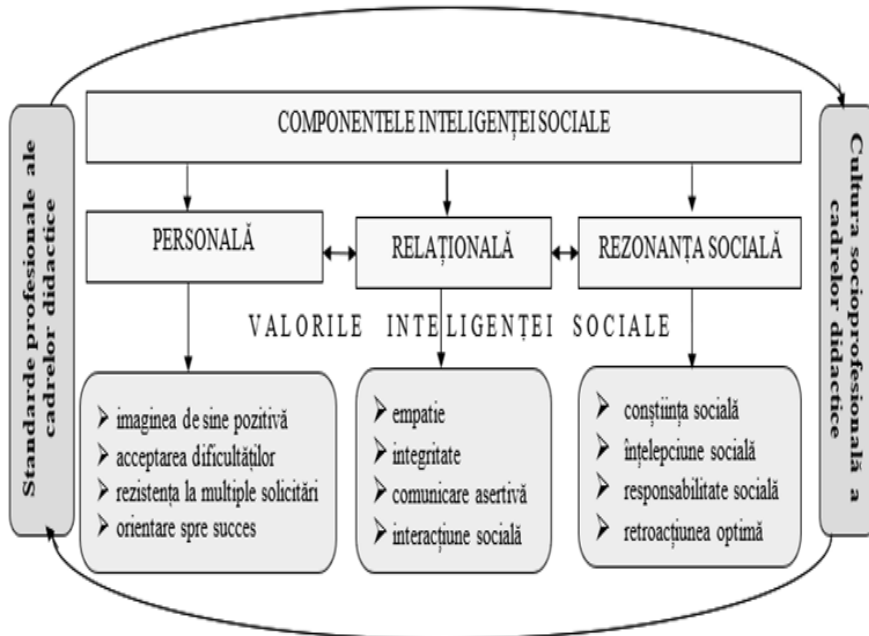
Standarde profesionale ale cadrelor didactice

COMPONENTELE INTELIGENȚEI SOCIALE

Cultura socioprofesională a cadrelor didactice

PERSONALĂ

RELAȚIONALĂ

REZONANȚA SOCIALĂ

VALORILE INTELIGENȚEI SOCIALE

➢ imaginea de sine pozitivă
➢ acceptarea dificultăților
➢ rezistența la multiple solicitări
➢ orientare spre succes

➢ empatie
➢ integritate
➢ comunicare asertivă
➢ interacțiune socială

➢ conștiința socială
➢ înțelepciune socială
➢ responsabilitate socială
➢ retroacțiunea optimă